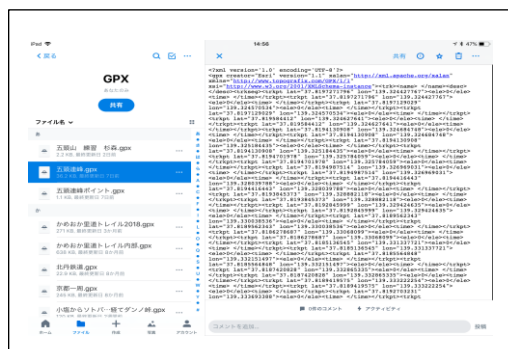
iPad 14:56 47%

< 戻る

GPX

共有

ファイル名

五頭山 練習 杉森.gpx

五頭連峰.gpx

五頭連峰ポイント.gpx

かめおか里道トレイル2018.gpx

かめおか里道トレイル内部.gpx

北丹鉄道.gpx

京都一周.gpx

小浜からソトバー経てダンノ峠.gpx

ホーム ファイル 作成 共有 アカウント

共有

<?xml version="1.0" encoding="UTF-8"?>
<gpx creator="Esri" version="1.1" xmlns="http://www.topografix.com/GPX/1/1" xmlns:xsi="http://www.w3.org/2001/XMLSchema-instance"><trk><name>五頭連峰</name><desc></desc><trkseg><trkpt lat="37.8197217796" lon="139.324427767"><ele>0</ele><time> </time></trkpt><trkpt lat="37.8197217796" lon="139.324427767"><ele>0</ele><time> </time></trkpt>

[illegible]

コメントを追加...

0件のコメント アクティビティ

投稿